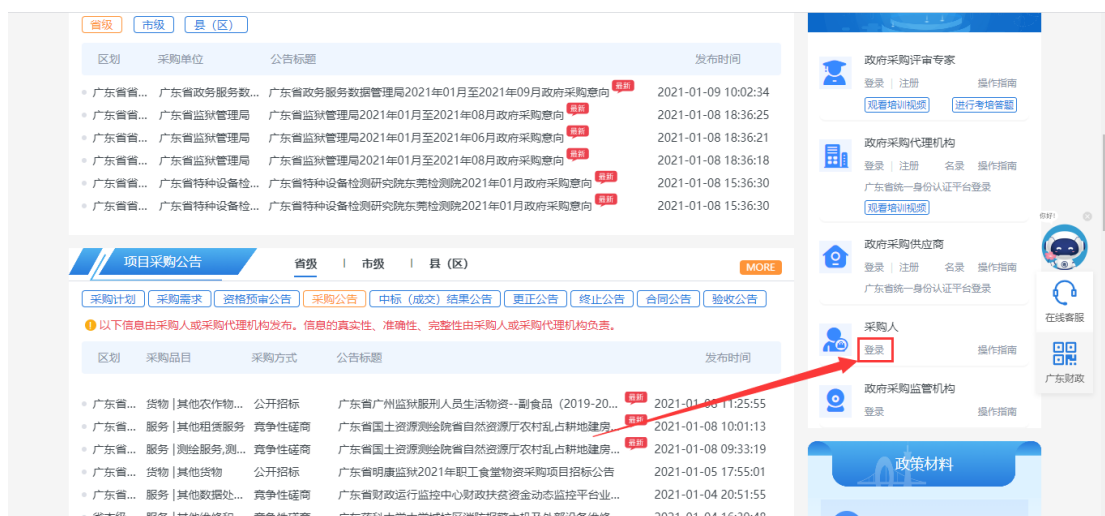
省级 | 市级 | 县（区）

| 区划 | 采购单位 | 公告标题 | 发布时间 |
|---|---|---|---|
| 广东省... | 广东省政务服务数... | 广东省政务服务数据管理局2021年01月至2021年09月政府采购意向 最新 | 2021-01-09 10:02:34 |
| 广东省... | 广东省监狱管理局 | 广东省监狱管理局2021年01月至2021年08月政府采购意向 最新 | 2021-01-08 18:36:25 |
| 广东省... | 广东省监狱管理局 | 广东省监狱管理局2021年01月至2021年06月政府采购意向 最新 | 2021-01-08 18:36:21 |
| 广东省... | 广东省监狱管理局 | 广东省监狱管理局2021年01月至2021年08月政府采购意向 最新 | 2021-01-08 18:36:18 |
| 广东省... | 广东省特种设备检... | 广东省特种设备检测研究院东莞检测院2021年01月政府采购意向 最新 | 2021-01-08 15:36:30 |
| 广东省... | 广东省特种设备检... | 广东省特种设备检测研究院东莞检测院2021年01月政府采购意向 最新 | 2021-01-08 15:36:30 |

项目采购公告 省级 | 市级 | 县（区） MORE

采购计划 | 采购需求 | 资格预审公告 | 采购公告 | 中标（成交）结果公告 | 更正公告 | 终止公告 | 合同公告 | 验收公告

以下信息由采购人或采购代理机构发布。信息的真实性、准确性、完整性由采购人或采购代理机构负责。

| 区划 | 采购品目 | 采购方式 | 公告标题 | 发布时间 |
|---|---|---|---|---|
| 广东省... | 货物 \| 其他农作物... | 公开招标 | 广东省广州监狱服刑人员生活物资--副食品（2019-20... 最新 | 2021-01-08 11:25:55 |
| 广东省... | 服务 \| 其他租赁服务 | 竞争性磋商 | 广东省国土资源测绘院省自然资源厅农村乱占耕地建房... 最新 | 2021-01-08 10:01:13 |
| 广东省... | 服务 \| 测绘服务,测... | 竞争性磋商 | 广东省国土资源测绘院省自然资源厅农村乱占耕地建房... 最新 | 2021-01-08 09:33:19 |
| 广东省... | 货物 \| 其他货物 | 公开招标 | 广东省明康监狱2021年职工食堂物资采购项目招标公告 | 2021-01-05 17:55:01 |
| 广东省... | 服务 \| 其他数据处... | 竞争性磋商 | 广东省财政运行监控中心财政扶贫资金动态监控平台业... | 2021-01-04 20:51:55 |

政府采购评审专家
登录 | 注册 操作指南
观看培训视频 进行考培答题

政府采购代理机构
登录 | 注册 名录 操作指南
广东省统一身份认证平台登录
观看培训视频

政府采购供应商
登录 | 注册 名录 操作指南
广东省统一身份认证平台登录

采购人
登录 操作指南

政府采购监管机构
登录 操作指南

政策材料

你好!
在线客服
广东财政